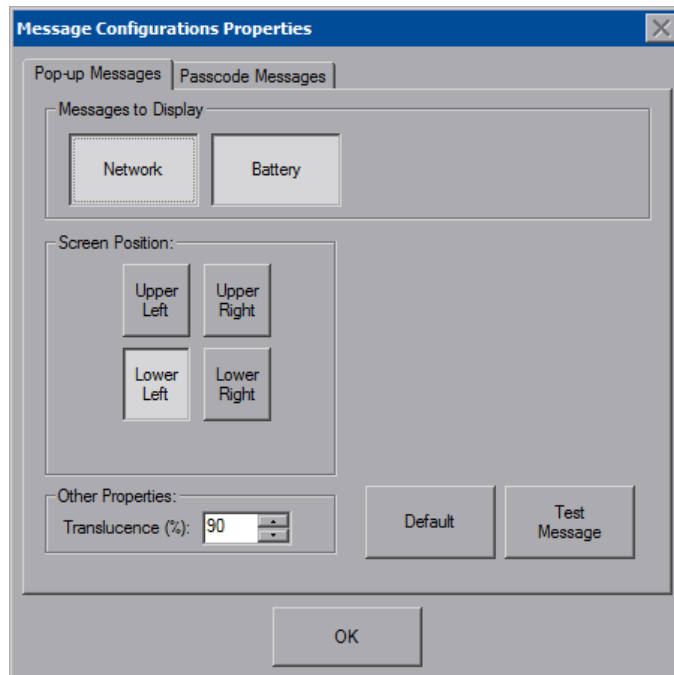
Message Configurations Properties

Pop-up Messages
Passcode Messages

Messages to Display
Network
Battery

Screen Position:
Upper Left
Upper Right
Lower Left
Lower Right

Other Properties:
Translucence (%): 90

Default
Test Message

OK